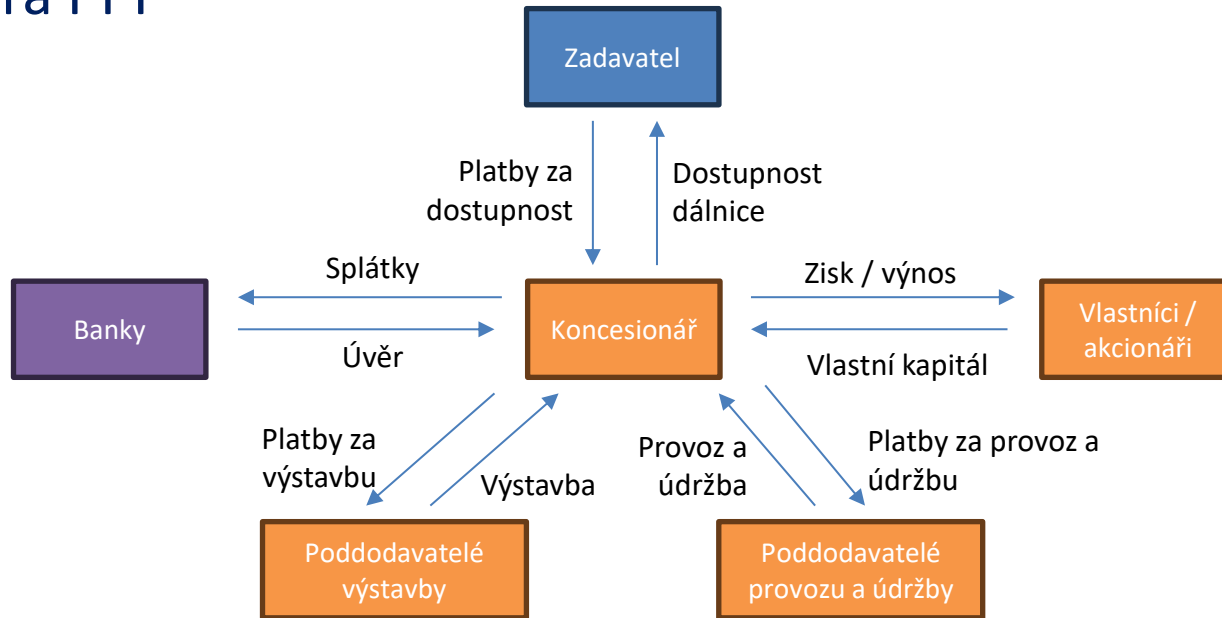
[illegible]

Zadavatel

Platby za dostupnost

Dostupnost dálnice

Splátky

Banky

Úvěr

Koncesionář

Zisk / výnos

Vlastní kapitál

Vlastníci / akcionáři

Platby za výstavbu

Výstavba

Provoz a údržba

Platby za provoz a údržbu

Poddodavatelé výstavby

Poddodavatelé provozu a údržby